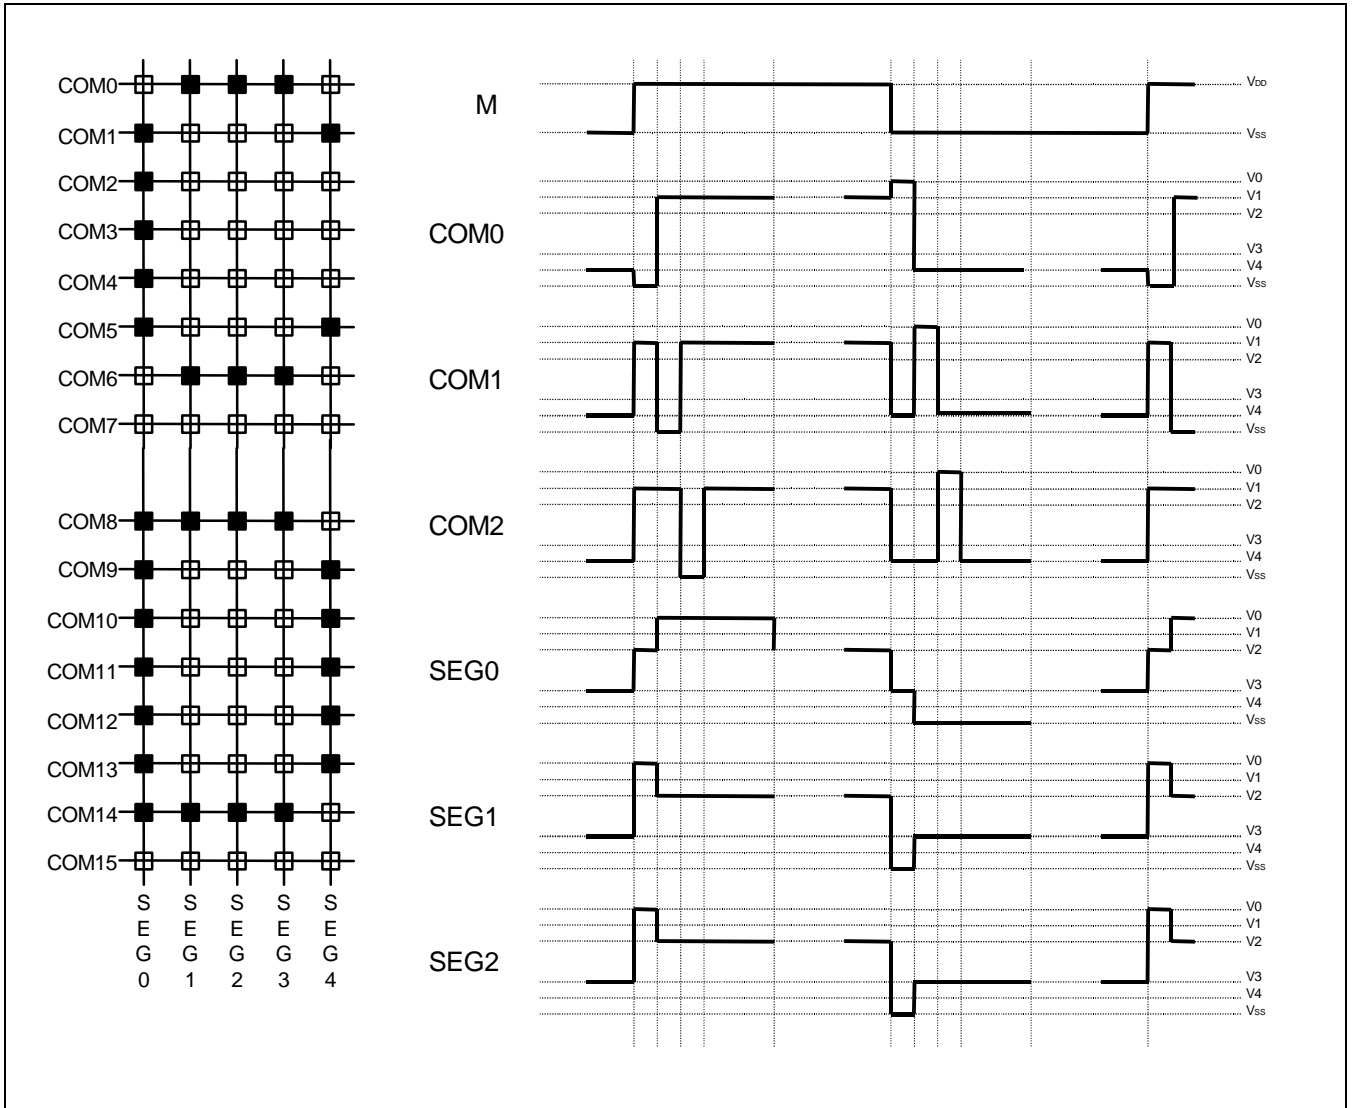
COM0
COM1
COM2
COM3
COM4
COM5
COM6
COM7
COM8
COM9
COM10
COM11
COM12
COM13
COM14
COM15

S E G 0
S E G 1
S E G 2
S E G 3
S E G 4

M
$V_{DD}$
$V_{SS}$

COM0
V0
V1
V2
V3
V4
$V_{SS}$

COM1
V0
V1
V2
V3
V4
$V_{SS}$

COM2
V0
V1
V2
V3
V4
$V_{SS}$

SEG0
V0
V1
V2
V3
V4
$V_{SS}$

SEG1
V0
V1
V2
V3
V4
$V_{SS}$

SEG2
V0
V1
V2
V3
V4
$V_{SS}$